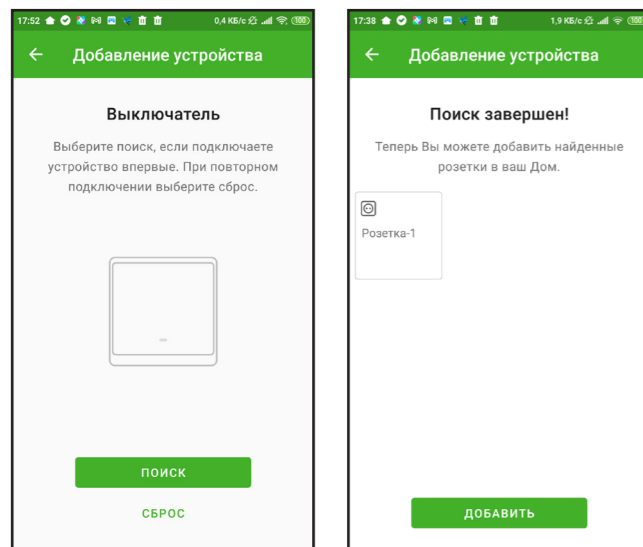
17:52 0,4 КБ/с 100

Добавление устройства

Выключатель

Выберите поиск, если подключаете устройство впервые. При повторном подключении выберите сброс.

ПОИСК

СБРОС

17:38 1,9 КБ/с 100

Добавление устройства

Поиск завершен!

Теперь Вы можете добавить найденные розетки в ваш Дом.

Розетка-1

ДОБАВИТЬ